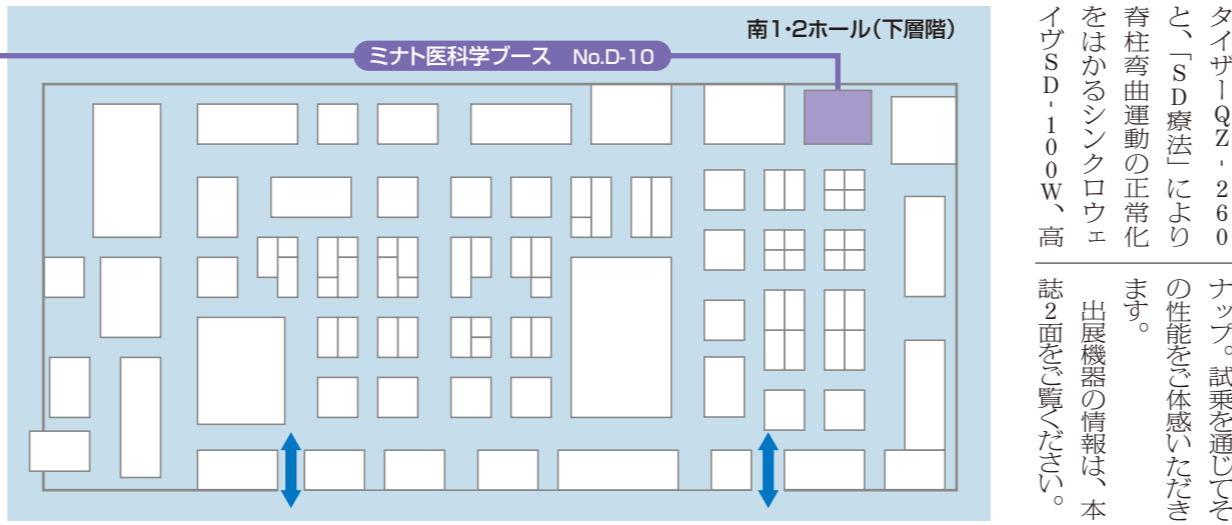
南1·2ホール(下層階)

ミナト医科学ブース　No.D-10

タイザーQZ-260と、「SD療法」により脊柱弯曲運動の正常化をはかるシンクロウェイヴSD-100W、高

ナップ。試乗を通じてその性能をご体感いただきます。

出展機器の情報は、本誌2面をご覧ください。